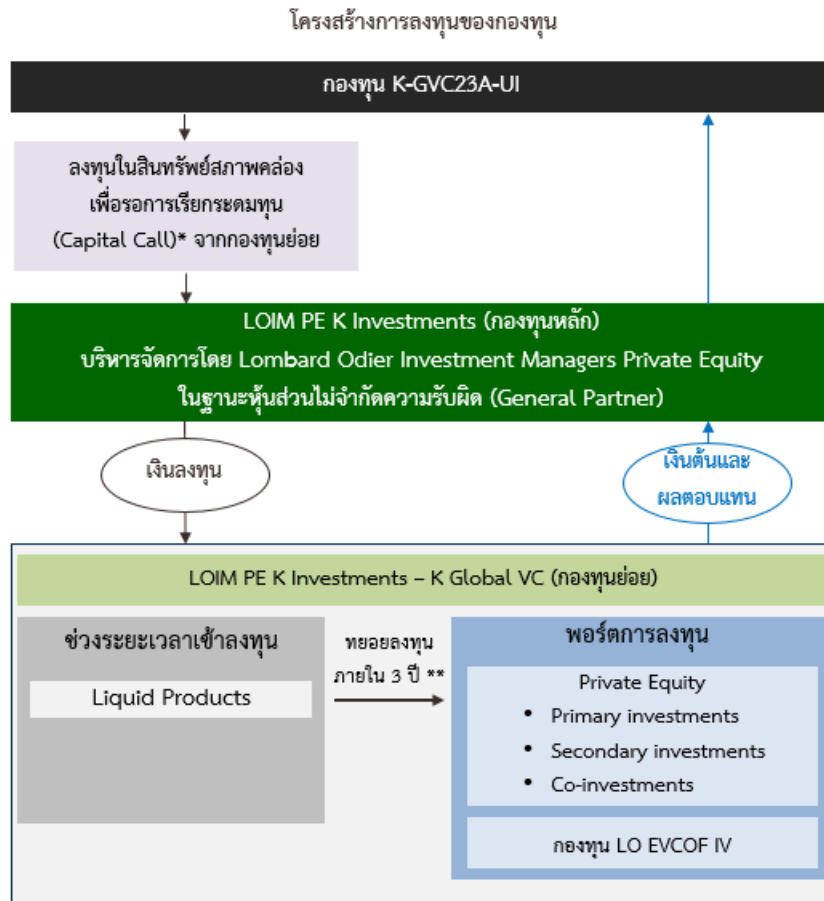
โครงสร้างการลงทุนของกองทุน

กองทุน K-GVC23A-UI

ลงทุนในสินทรัพย์สภาพคล่อง เพื่อรอการเรียกระดมทุน (Capital Call)* จากกองทุนย่อย

LOIM PE K Investments (กองทุนหลัก)
บริหารจัดการโดย Lombard Odier Investment Managers Private Equity
ในฐานะหุ้นส่วนไม่จำกัดความรับผิด (General Partner)

เงินลงทุน

เงินต้นและผลตอบแทน

LOIM PE K Investments – K Global VC (กองทุนย่อย)

ช่วงระยะเวลาเข้าลงทุน

Liquid Products

ทยอยลงทุนภายใน 3 ปี **

พอร์ตการลงทุน

Private Equity
• Primary investments
• Secondary investments
• Co-investments

กองทุน LO EVCOF IV